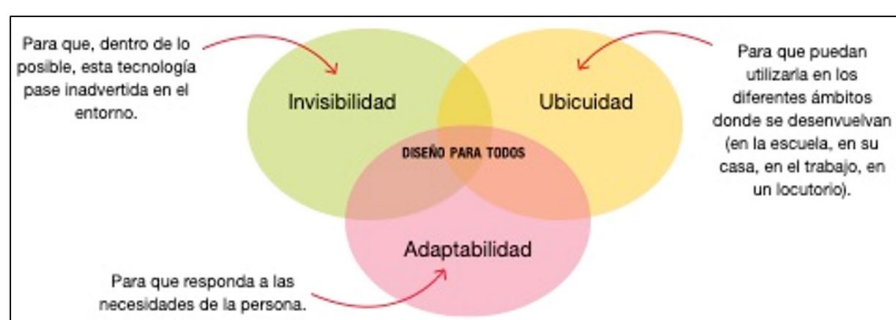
Para que, dentro de lo posible, esta tecnología pase inadvertida en el entorno.

Invisibilidad

Ubicuidad

Para que puedan utilizarla en los diferentes ámbitos donde se desenvuelvan (en la escuela, en su casa, en el trabajo, en un locutorio).

DISEÑO PARA TODOS

Adaptabilidad

Para que responda a las necesidades de la persona.